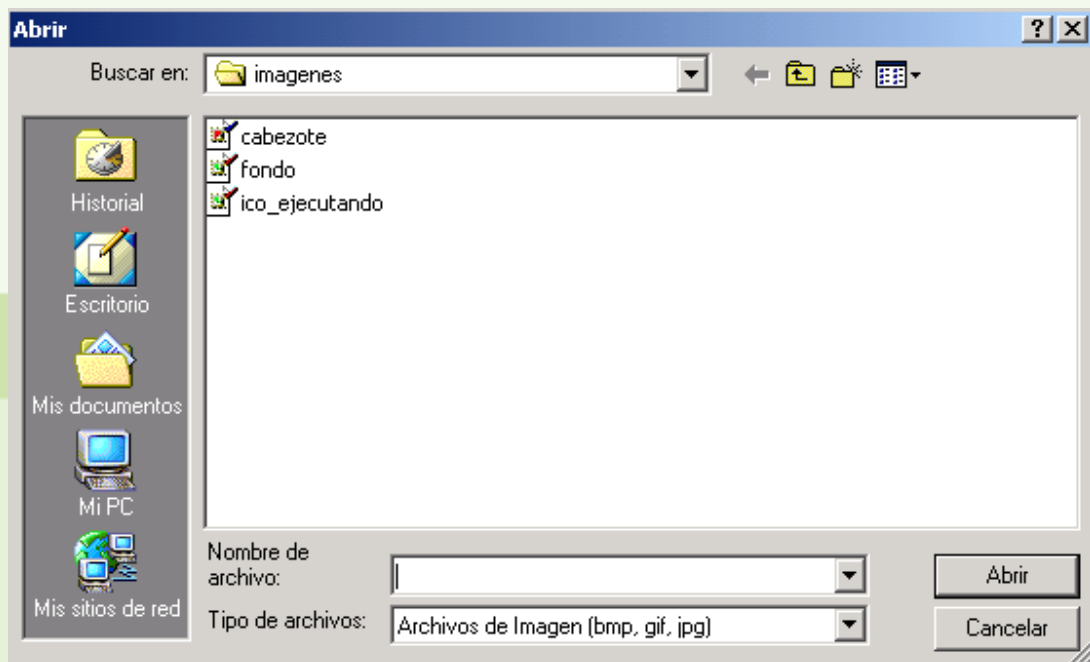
Abrir

?

X

Buscar en: imagenes

cabezote
fondo
ico_ejecutando

Historial
Escritorio
Mis documentos
Mi PC
Mis sitios de red

Nombre de archivo:

Tipo de archivos: Archivos de Imagen (bmp, gif, jpg)

Abrir
Cancelar